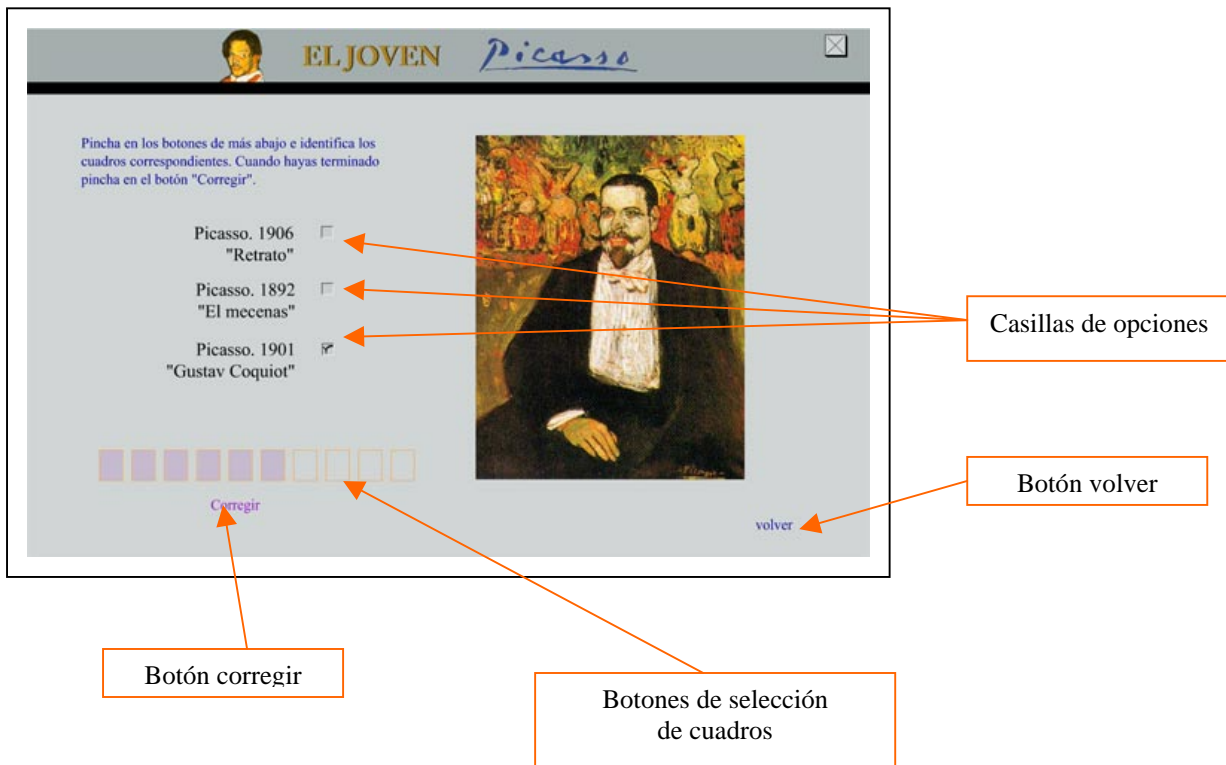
EL JOVEN Picasso

Pincha en los botones de más abajo e identifica los cuadros correspondientes. Cuando hayas terminado pincha en el botón "Corregir".

Picasso. 1906 "Retrato"

Picasso. 1892 "El mecenas"

Picasso. 1901 "Gustav Coquiot"

Corregir

volver

Casillas de opciones

Botón volver

Botón corregir

Botones de selección de cuadros